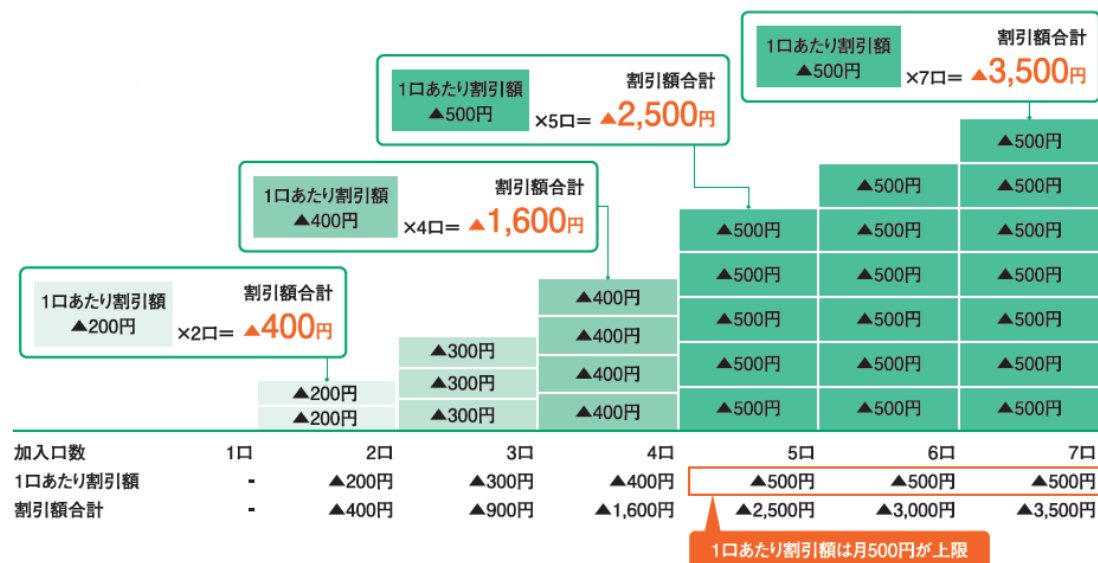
1口あたり割引額
▲500円
×7口＝
割引額合計
▲3,500円

1口あたり割引額
▲500円
×5口＝
割引額合計
▲2,500円

1口あたり割引額
▲400円
×4口＝
割引額合計
▲1,600円

1口あたり割引額
▲200円
×2口＝
割引額合計
▲400円

▲200円
▲200円

▲300円
▲300円
▲300円

▲400円
▲400円
▲400円
▲400円

▲500円
▲500円
▲500円
▲500円
▲500円

▲500円
▲500円
▲500円
▲500円
▲500円
▲500円

▲500円
▲500円
▲500円
▲500円
▲500円
▲500円
▲500円

| 加入口数 | 1口 | 2口 | 3口 | 4口 | 5口 | 6口 | 7口 |
|---|---|---|---|---|---|---|---|
| 1口あたり割引額 | - | ▲200円 | ▲300円 | ▲400円 | ▲500円 | ▲500円 | ▲500円 |
| 割引額合計 | - | ▲400円 | ▲900円 | ▲1,600円 | ▲2,500円 | ▲3,000円 | ▲3,500円 |

1口あたり割引額は月500円が上限